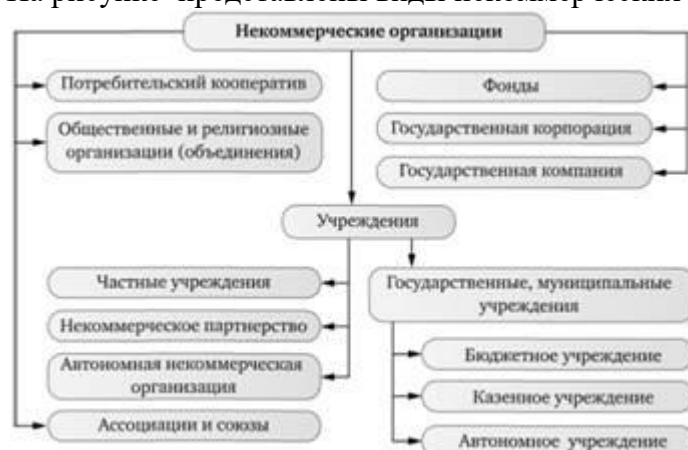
На рисунке представлены виды некоммерческих

Некоммерческие организации

Потребительский кооператив

Общественные и религиозные организации (объединения)

Фонды

Государственная корпорация

Государственная компания

Учреждения

Частные учреждения

Некоммерческое партнерство

Автономная некоммерческая организация

Ассоциации и союзы

Государственные, муниципальные учреждения

Бюджетное учреждение

Казенное учреждение

Автономное учреждение